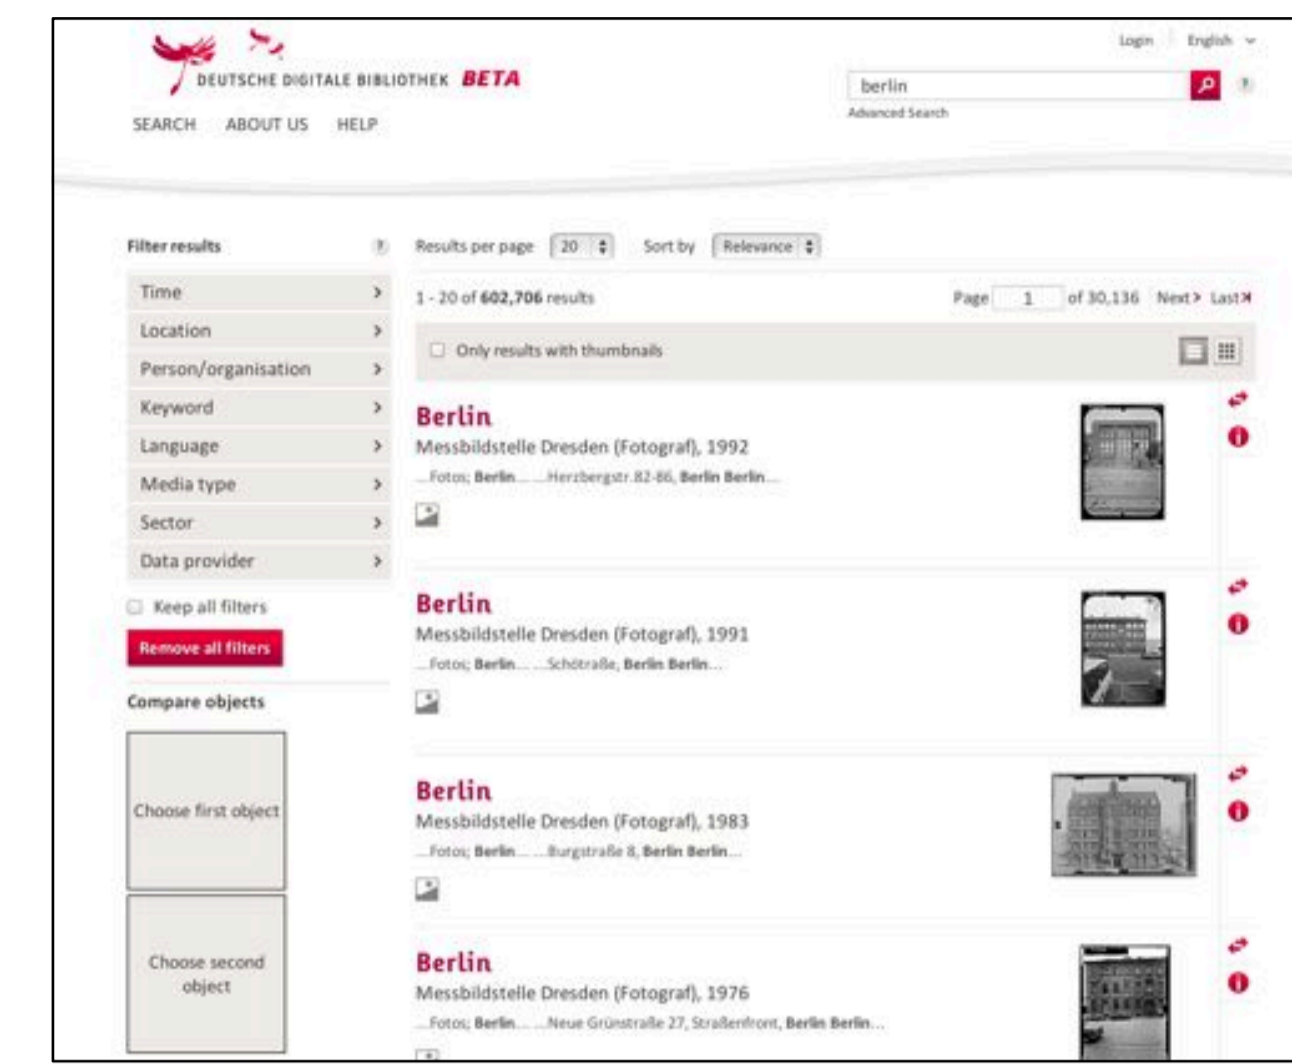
DEUTSCHE DIGITALE BIBLIOTHEK BETA

Login English

berlin

Advanced Search

SEARCH ABOUT US HELP

Filter results

Time
Location
Person/organisation
Keyword
Language
Media type
Sector
Data provider

Keep all filters

Remove all filters

Compare objects

Choose first object

Choose second object

Results per page 20 Sort by Relevance

1 - 20 of 602,706 results

Page 1 of 30,136 Next > Last

Only results with thumbnails

Berlin
Messbildstelle Dresden (Fotograf), 1992
...Fotos; Berlin... ...Herzbergstr.82-86, Berlin Berlin...

Berlin
Messbildstelle Dresden (Fotograf), 1991
...Fotos; Berlin... ...Schötraße, Berlin Berlin...

Berlin
Messbildstelle Dresden (Fotograf), 1983
...Fotos; Berlin... ...Burgstraße 8, Berlin Berlin...

Berlin
Messbildstelle Dresden (Fotograf), 1976
...Fotos; Berlin... ...Neue Grünstraße 27, Straßenfront, Berlin Berlin...